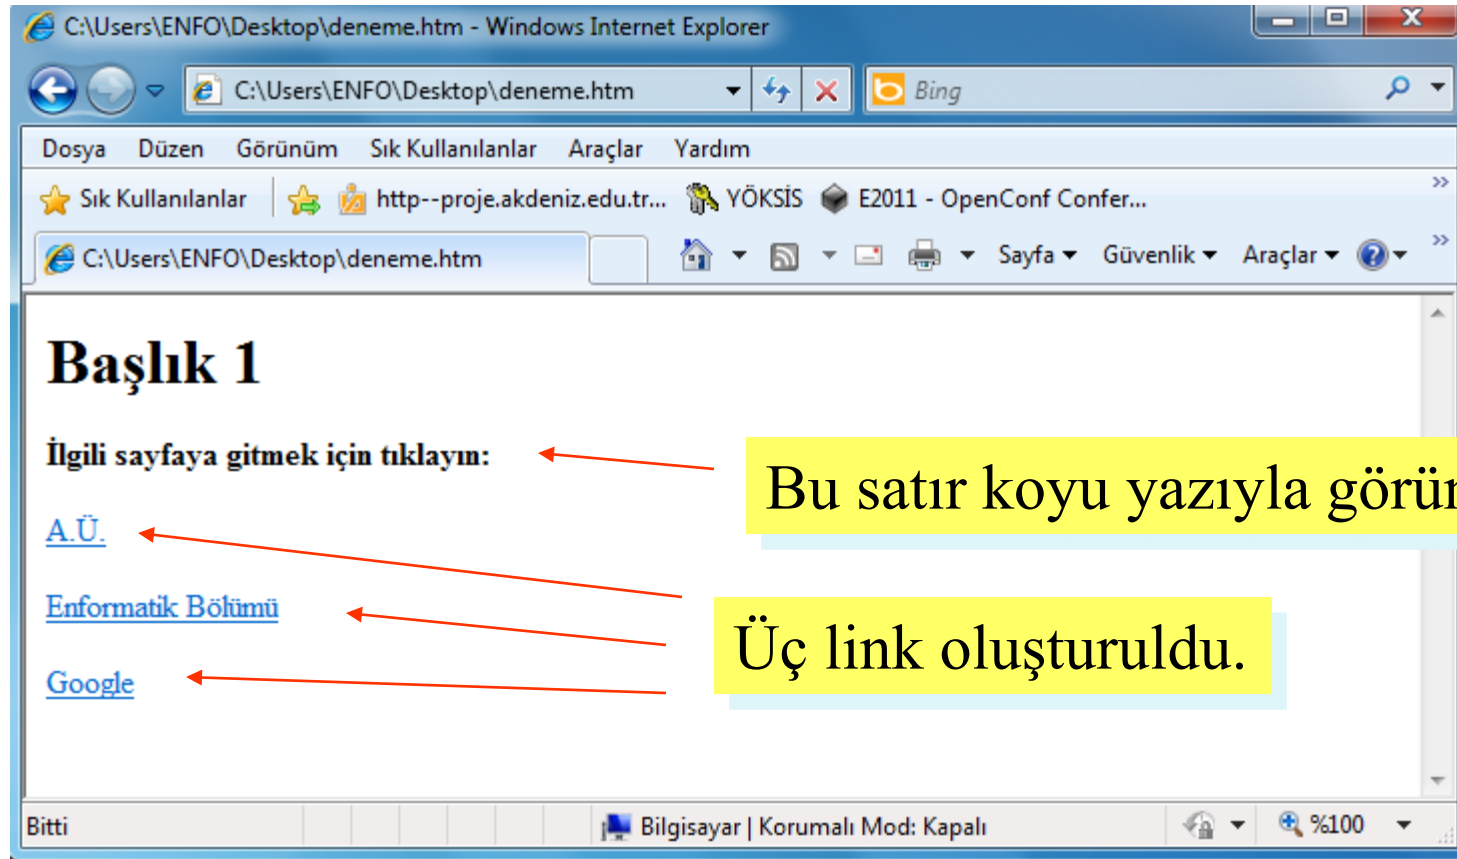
C:\Users\ENFO\Desktop\deneme.htm - Windows Internet Explorer

C:\Users\ENFO\Desktop\deneme.htm

Bing

Dosya Düzen Görünüm Sık Kullanılanlar Araçlar Yardım

Sık Kullanılanlar http--proje.akdeniz.edu.tr... YÖKSİS E2011 - OpenConf Confer...

C:\Users\ENFO\Desktop\deneme.htm

Sayfa Güvenlik Araçlar

Başlık 1

İlgili sayfaya gitmek için tıklayın:

A.Ü.

Enformatik Bölümü

Google

Bu satır koyu yazıyla görü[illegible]

Üç link oluşturuldu.

Bitti

Bilgisayar | Korumalı Mod: Kapalı

%100